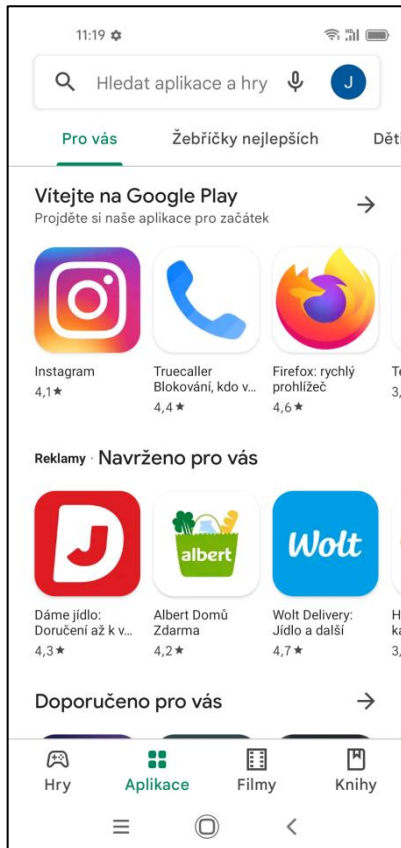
11:19

Hledat aplikace a hry

J

Pro vás

Žebříčky nejlepších

Dět

Vítejte na Google Play

Projděte si naše aplikace pro začátek

Instagram
4,1★

Truecaller Blokování, kdo v...
4,4★

Firefox: rychlý prohlížeč
4,6★

Te
3,

Reklamy · Navrženo pro vás

J

albert

Wolt

Dáme jídlo: Doručení až k v...
4,3★

Albert Domů Zdarma
4,2★

Wolt Delivery: Jídlo a další
4,7★

H
ka
3,

Doporučeno pro vás

Hry

Aplikace

Filmy

Knihy